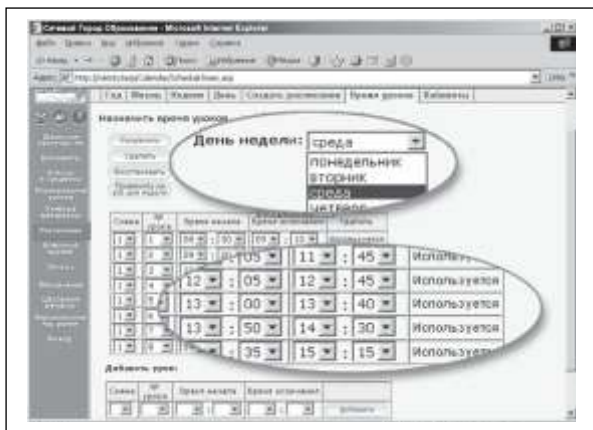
Сетевой Город. Образование - Microsoft Internet Explorer

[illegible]

Год | Месяц | Неделя | День | Создать расписание | Время уроков | Кабинеты

Назначить время уроков

День недели: среда

понедельник
вторник
среда
четверг

| Смена | № урока | Время начала | Время окончания | Удалить |
|---|---|---|---|---|
| 1 | 1 | 09 : 00 | 09 : 45 | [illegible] |
| 1 | 2 | 10 : 05 | 11 : 45 | Используется |
| 1 | 3 | 12 : 05 | 12 : 45 | Используется |
| 1 | 4 | 13 : 00 | 13 : 40 | Используется |
| 1 | 5 | 13 : 50 | 14 : 30 | Используется |
| 1 | 6 | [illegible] : 35 | 15 : 15 | Используется |

Добавить урок:

| Смена | № урока | Время начала | Время окончания | |
|---|---|---|---|---|
| | | : | : | Добавить |